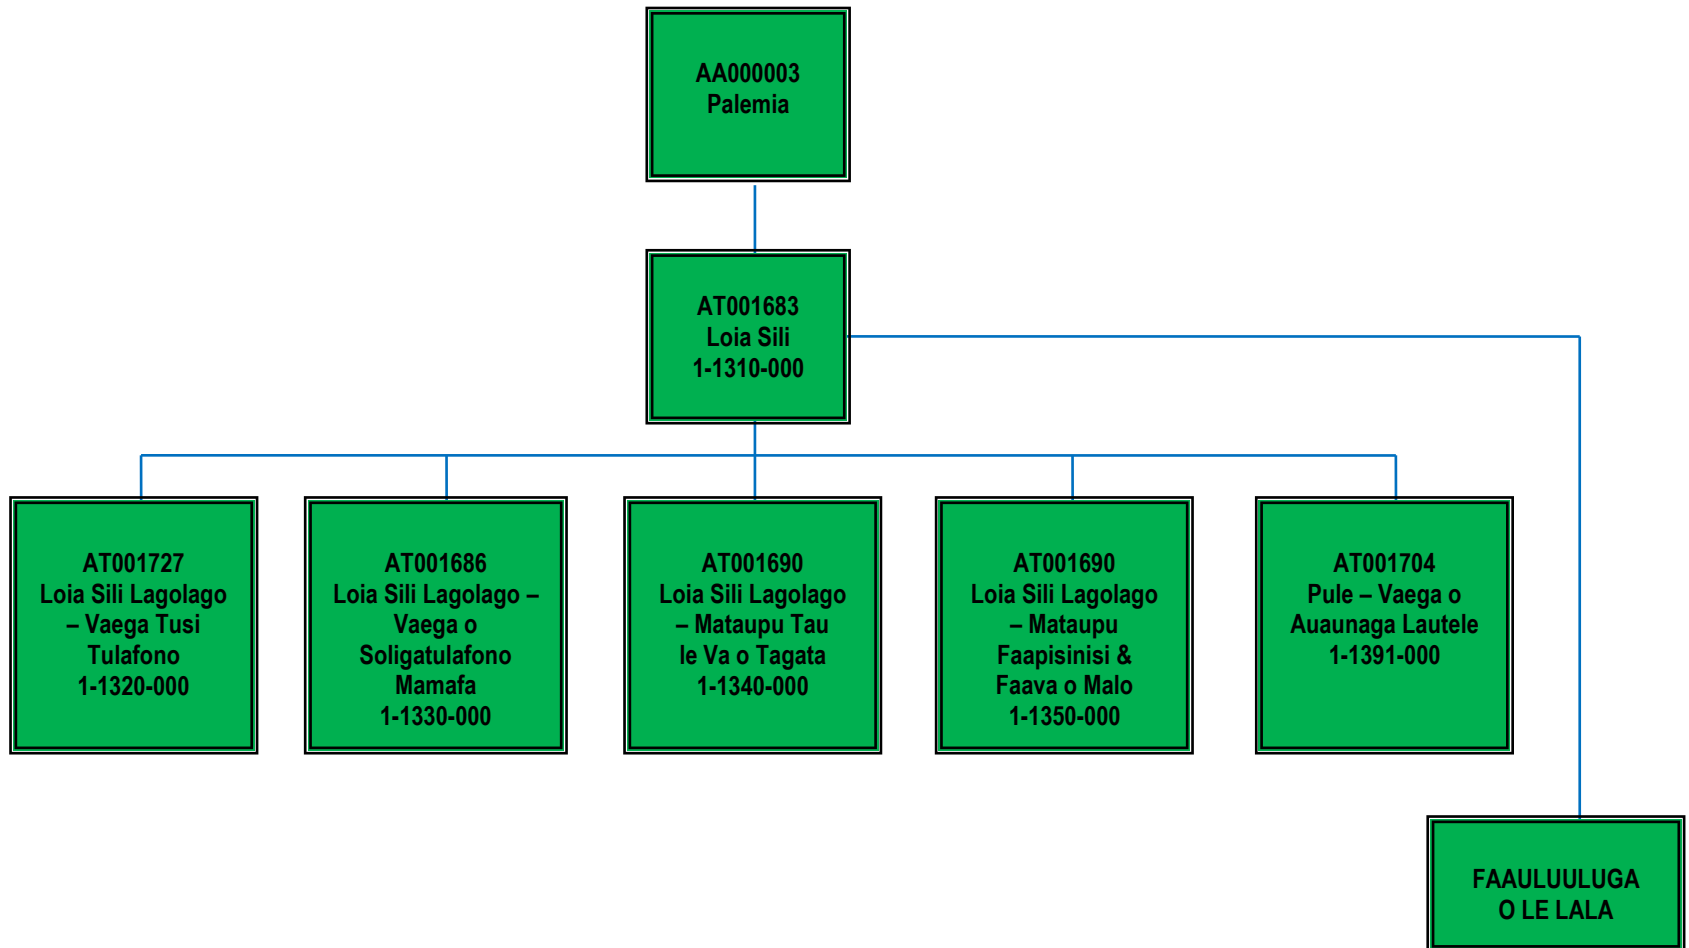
AA000003
Palemia

AT001683
Loia Sili
1-1310-000

AT001727
Loia Sili Lagolago – Vaega Tusi Tulafono
1-1320-000

AT001686
Loia Sili Lagolago – Vaega o Soligatulafono Mamafa
1-1330-000

AT001690
Loia Sili Lagolago – Mataupu Tau le Va o Tagata
1-1340-000

AT001690
Loia Sili Lagolago – Mataupu Faapisinisi & Faava o Malo
1-1350-000

AT001704
Pule – Vaega o Auaunaga Lautele
1-1391-000

FAAULUULUGA
O LE LALA